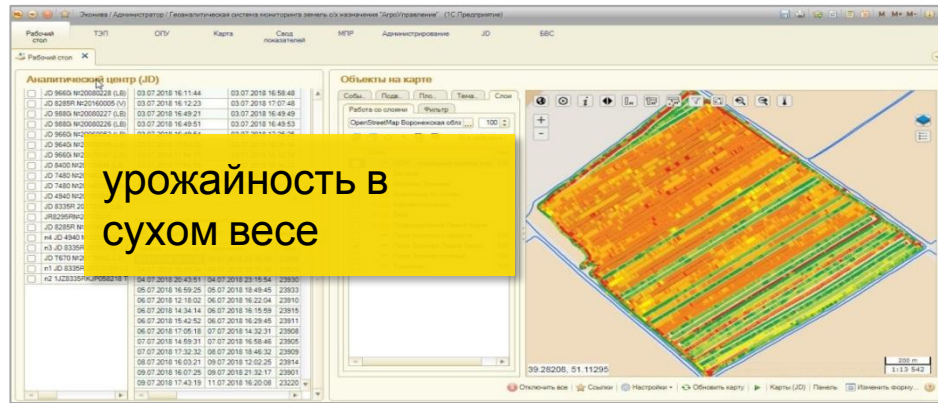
Эконива / Администратор / Геоаналитическая система мониторинга земель с/х назначения "АгроУправление" (1С:Предприятие)

M M+ M-

Рабочий стол | ТЭП | ОПУ | Карта | Свод показателей | МПР | Администрирование | JD | БВС

Рабочий стол ×

Аналитический центр (JD)

JD 9660i №20080228 (LB) | 03.07.2018 16:11:44 | 03.07.2018 16:58:48
JD 8285R №20160005 (V) | 03.07.2018 16:12:23 | 03.07.2018 17:07:48
JD 9880i №20080227 (LB) | 03.07.2018 16:49:21 | 03.07.2018 16:49:49
JD 9880i №20080226 (LB) | 03.07.2018 16:49:51 | 03.07.2018 16:49:53
JD 9660i №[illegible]
JD 9660i №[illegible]
JD 8400 №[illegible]
JD 7480 №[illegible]
JD 7480 №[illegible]
JD 4940 №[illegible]
JD 8335R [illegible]
JR8295RN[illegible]
JD 8285R №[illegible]
n4 JD 4940 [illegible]
n3 JD 8335R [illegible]
JD T670 №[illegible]
n1 JD 8335R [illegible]
n2 1JZ8335RKJP056218 T

04.07.2018 20:43:51 | 04.07.2018 23:15:54 | 23930
05.07.2018 16:59:25 | 05.07.2018 18:49:45 | 23933
06.07.2018 12:18:02 | 06.07.2018 16:22:04 | 23910
06.07.2018 14:34:14 | 06.07.2018 16:15:59 | 23915
06.07.2018 15:42:52 | 06.07.2018 16:29:45 | 23911
06.07.2018 17:05:18 | 07.07.2018 14:32:31 | 23908
07.07.2018 14:59:31 | 07.07.2018 16:58:46 | 23925
07.07.2018 17:32:32 | 08.07.2018 18:46:32 | 23909
08.07.2018 16:03:21 | 09.07.2018 12:02:25 | 23914
09.07.2018 16:07:25 | 09.07.2018 21:32:17 | 23901
09.07.2018 17:43:19 | 11.07.2018 16:20:08 | 23220

Объекты на карте

Собы.. | Поде.. | Про.. | Тема.. | Слои
Работа со слоями | Фильтр
OpenStreetMap Воронежская обл. ... | 100

урожайность в сухом весе

39.28208, 51.11295
200 m
1:13 542

Отключить все | Ссылки | Настройки | Обновить карту | Карты (JD) | Панель | Изменить форму...